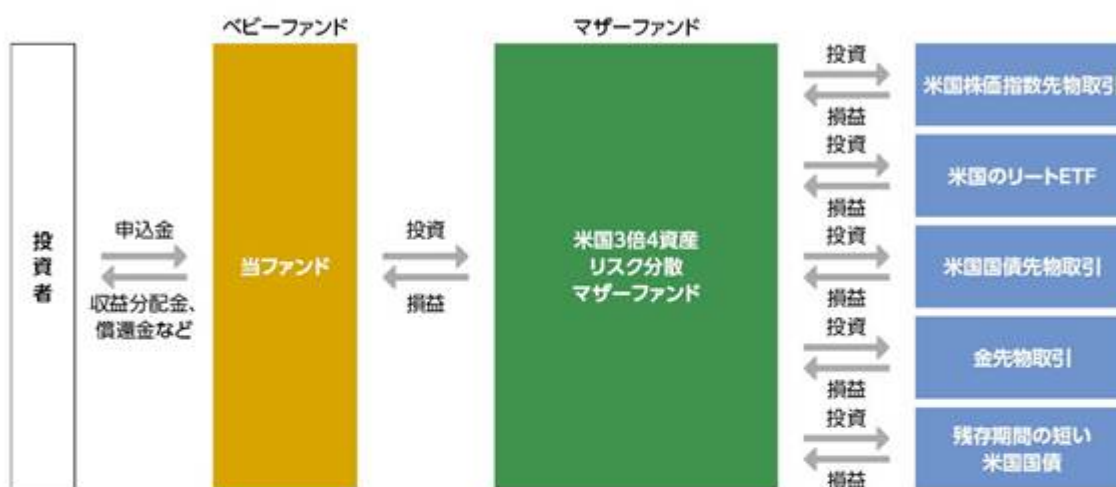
ベビーファンド

マザーファンド

投資者

申込金

収益分配金、償還金など

当ファンド

投資

損益

米国3倍4資産
リスク分散
マザーファンド

投資

損益

米国株価指数先物取引

投資

損益

米国のリートETF

投資

損益

米国国債先物取引

投資

損益

金先物取引

投資

損益

残存期間の短い
米国国債